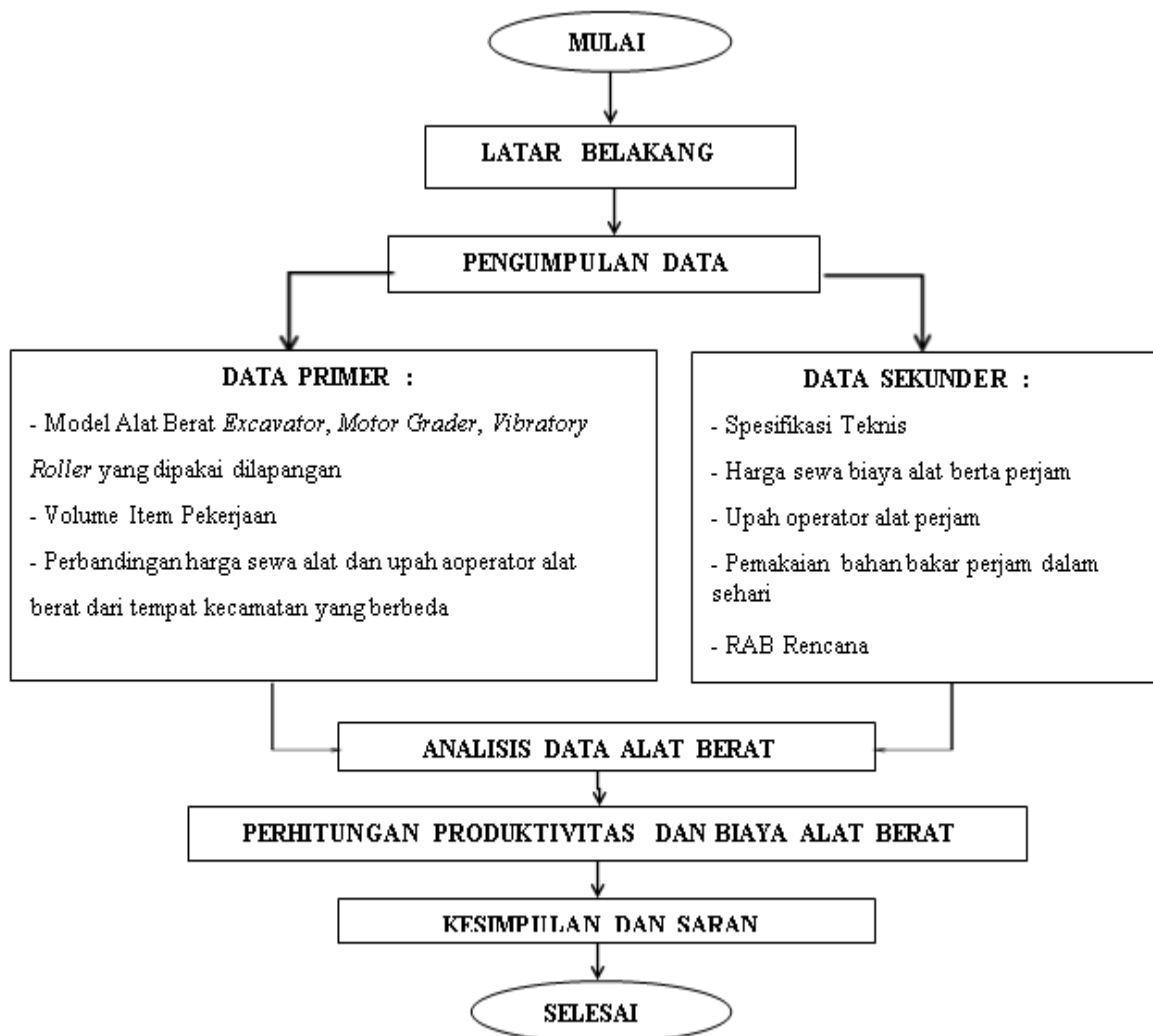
MULAI

LATAR BELAKANG

PENGUMPULAN DATA

DATA PRIMER :

- Model Alat Berat Excavator, Motor Grader, Vibratory Roller yang dipakai dilapangan

- Volume Item Pekerjaan

- Perbandingan harga sewa alat dan upah aoperator alat berat dari tempat kecamatan yang berbeda

DATA SEKUNDER :

- Spesifikasi Teknis

- Harga sewa biaya alat berta perjam

- Upah operator alat perjam

- Pemakaian bahan bakar perjam dalam sehari

- RAB Rencana

ANALISIS DATA ALAT BERAT

PERHITUNGAN PRODUKTIVITAS DAN BIAYA ALAT BERAT

KESIMPULAN DAN SARAN

SELESAI